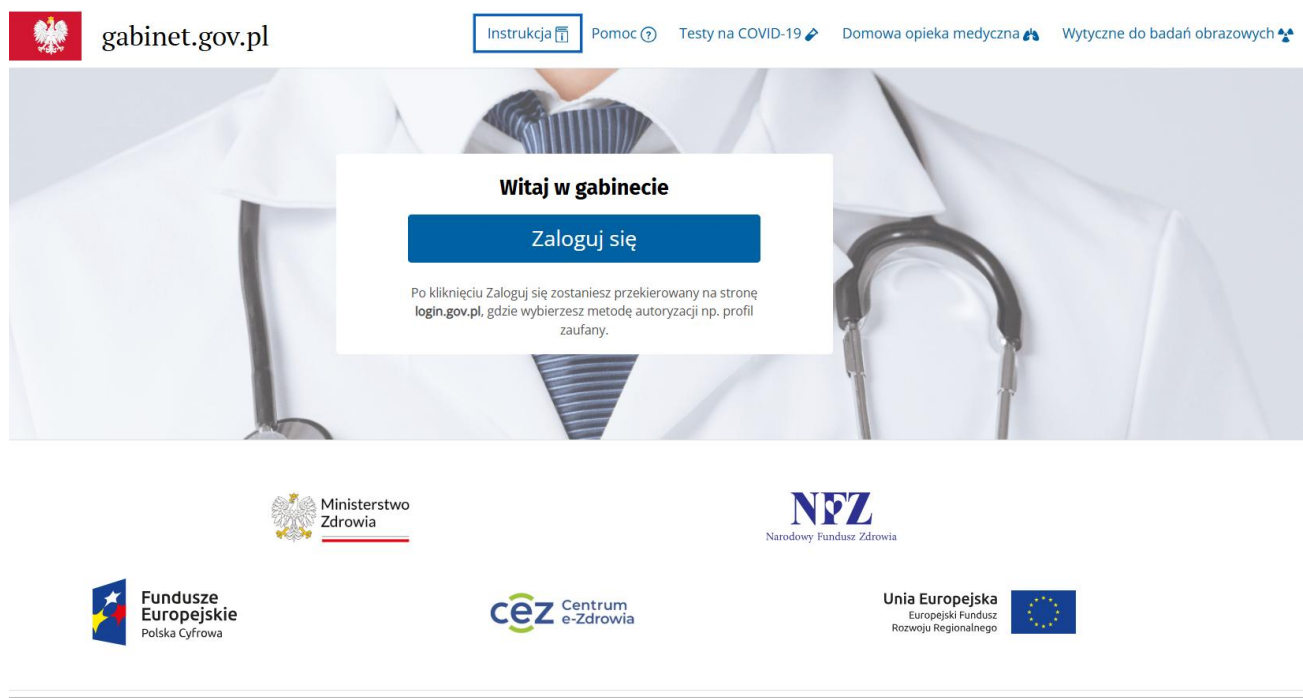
gabinet.gov.pl

Instrukcja Pomoc Testy na COVID-19 Domowa opieka medyczna Wytyczne do badań obrazowych

Witaj w gabinecie

Zaloguj się

Po kliknięciu Zaloguj się zostaniesz przekierowany na stronę **login.gov.pl**, gdzie wybierzesz metodę autoryzacji np. profil zaufany.

Ministerstwo Zdrowia

NFZ
Narodowy Fundusz Zdrowia

Fundusze Europejskie
Polska Cyfrowa

cez Centrum e-Zdrowia

Unia Europejska
Europejski Fundusz Rozwoju Regionalnego